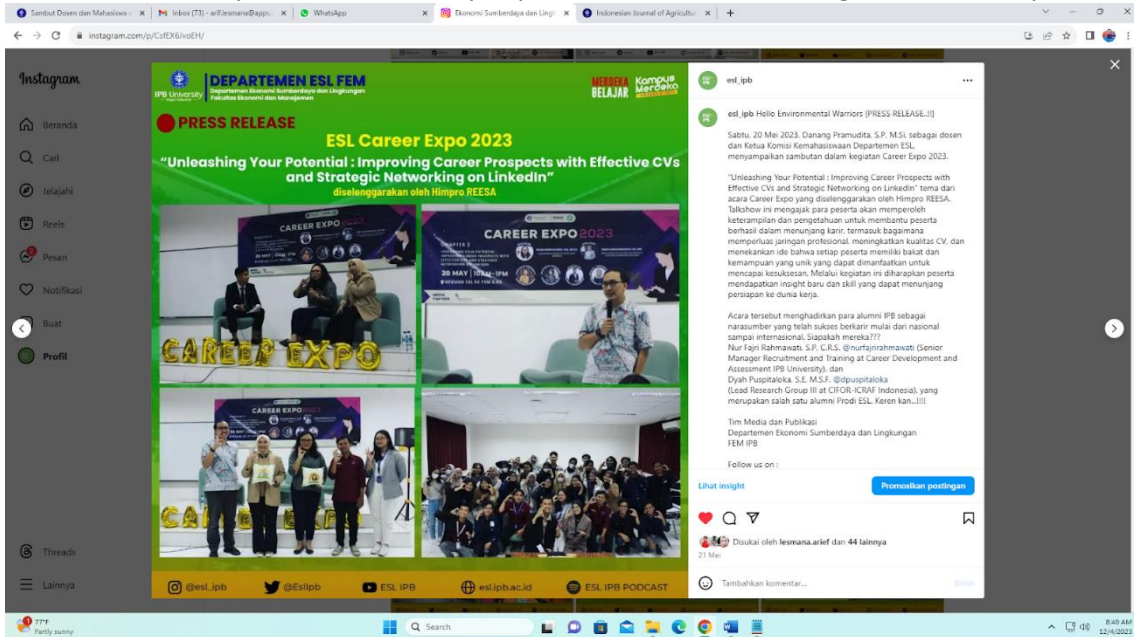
Sambut Dosen dan Mahasiswa | Inbox (73) - arif.lesmana@apps | WhatsApp | Ekonomi Sumberdaya dan Lingk | Indonesian Journal of Agricultur | +

instagram.com/p/CsfEX6JvoEH/

Instagram

Beranda
Cari
Jelajahi
Reels
Pesan
Notifikasi
Buat
Profil

Threads
Lainnya

IPB University
DEPARTEMEN ESL FEM
Departemen Ekonomi Sumberdaya dan Lingkungan Fakultas Ekonomi dan Manajemen

MERDEKA BELAJAR Kampus Merdeka

PRESS RELEASE

ESL Career Expo 2023

"Unleashing Your Potential : Improving Career Prospects with Effective CVs and Strategic Networking on LinkedIn"

diselenggarakan oleh Himpro REESA

CAREER EXPO

CAREER EXPO 2023

20 MAY | 10AM-1PM

CAREER EXPO

CAREER EXPO

@esl_ipb  @Eslipb  ESL IPB  esl.ipb.ac.id  ESL IPB PODCAST

esl_ipb

esl_ipb Hello Environmental Warriors [PRESS RELEASE.!!]

Sabtu, 20 Mei 2023, Danang Pramudita, S.P, M.Si sebagai dosen dan Ketua Komisi Kemahasiswaan Departemen ESL menyampaikan sambutan dalam kegiatan Career Expo 2023.

"Unleashing Your Potential : Improving Career Prospects with Effective CVs and Strategic Networking on LinkedIn" tema dari acara Career Expo yang diselenggarakan oleh Himpro REESA. Talkshow ini mengajak para peserta akan memperoleh keterampilan dan pengetahuan untuk membantu peserta berhasil dalam menunjang karir, termasuk bagaimana memperluas jaringan profesional, meningkatkan kualitas CV, dan menekankan ide bahwa setiap peserta memiliki bakat dan kemampuan yang unik yang dapat dimanfaatkan untuk mencapai kesuksesan. Melalui kegiatan ini diharapkan peserta mendapatkan insight baru dan skill yang dapat menunjang persiapan ke dunia kerja.

Acara tersebut menghadirkan para alumni IPB sebagai narasumber yang telah sukses berkarir mulai dari nasional sampai internasional. Siapakah mereka???
Nur Fajri Rahmawati, S.P, C.R.S. @nurfajrirahmawati (Senior Manager Recruitment and Training at Career Development and Assessment IPB University), dan
Dyah Puspitaloka, S.E, M.S.F. @dpuspitaloka
(Lead Research Group III at CIFOR-ICRAF Indonesia), yang merupakan salah satu alumni Prodi ESL. Keren kan...!!!!

Tim Media dan Publikasi
Departemen Ekonomi Sumberdaya dan Lingkungan
FEM IPB

Follow us on :

Lihat insight
Promosikan postingan

Disukai oleh lesmana.arief dan 44 lainnya
21 Mei

Tambahkan komentar...
Kirim

77°F
Partly sunny
Search
8:40 AM
12/4/2023